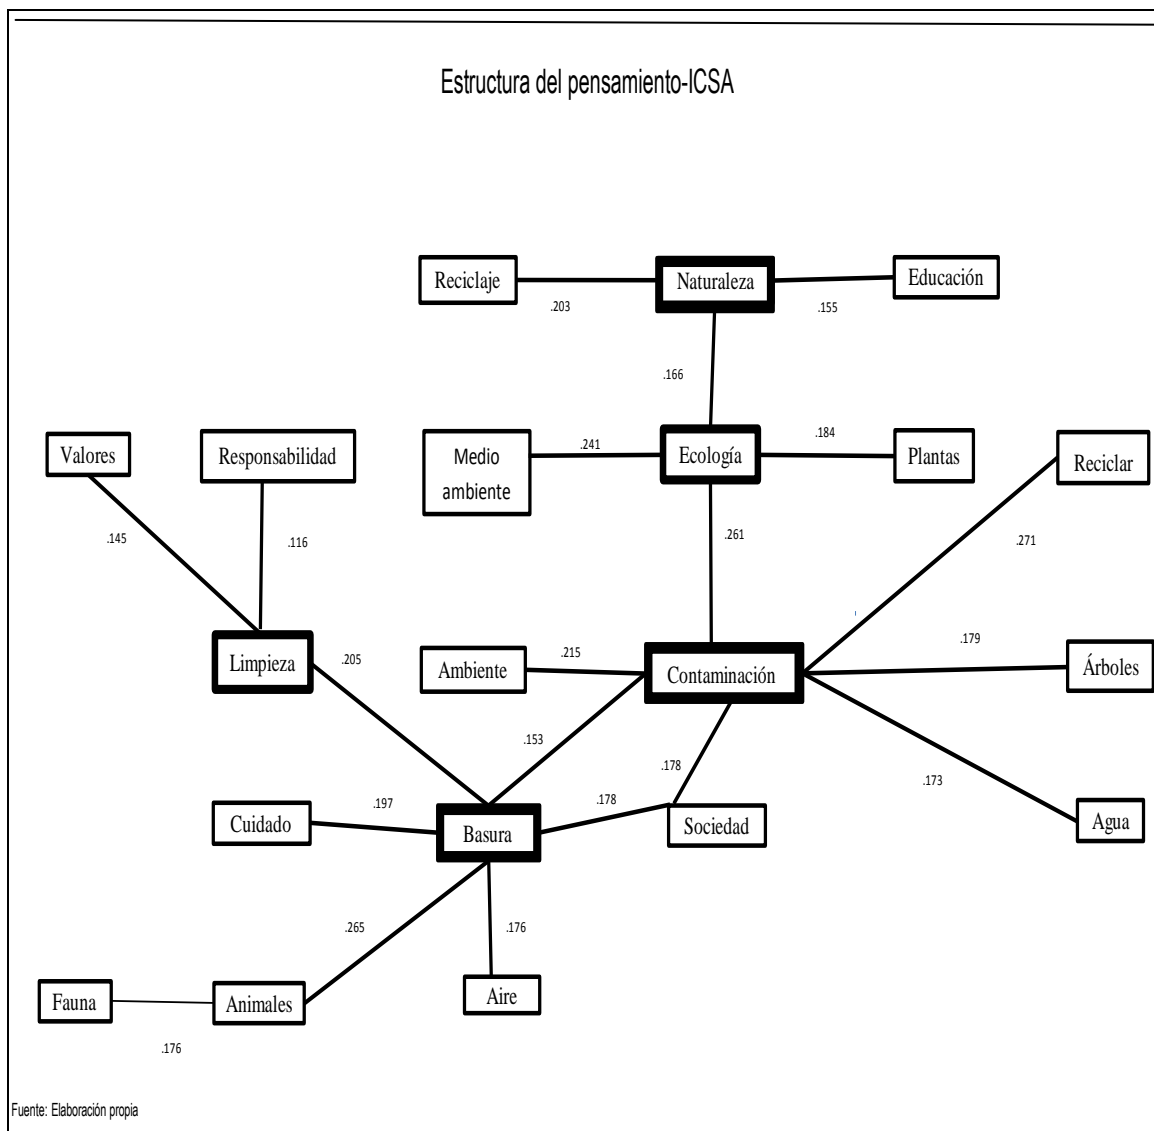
Estructura del pensamiento-ICSA

Reciclaje
.203
Naturaleza
.155
Educación
.166
Valores
Responsabilidad
Medio ambiente
.241
Ecología
.184
Plantas
Reciclar
.145
.116
.261
.271
Limpieza
.205
Ambiente
.215
Contaminación
.179
Árboles
.153
.178
.173
Cuidado
.197
Basura
.178
Sociedad
Agua
.265
.176
Fauna
Animales
Aire
.176

Fuente: Elaboración propia